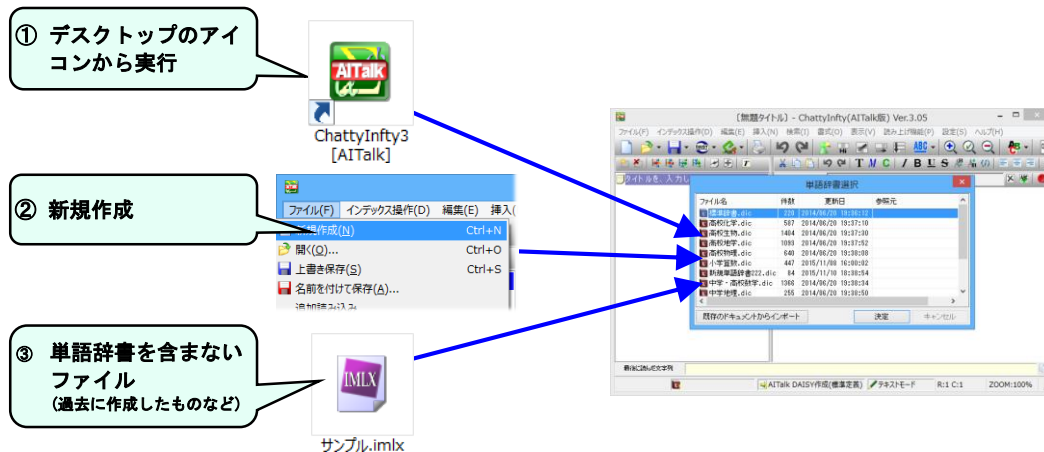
① デスクトップのアイコンから実行

AITalk

ChattyInfty3
[AITalk]

② 新規作成

ファイル(F) インデックス操作(D) 編集(E) 挿入(
新規作成(N) Ctrl+N
開く(O)... Ctrl+O
上書き保存(S) Ctrl+S
名前を付けて保存(A)...
追加読み込み

③ 単語辞書を含まないファイル
(過去に作成したものなど)

IMLX

サンプル.imlx

[無題タイトル] - ChattyInfty(AITalk版) Ver.3.05

ファイル(F) インデックス操作(D) 編集(E) 挿入(N) 検索(I) 書式(O) 表示(V) 読み上げ機能(P) 設定(S) ヘルプ(H)

タイトルを入力し

単語辞書選択

| ファイル名 | 件数 | 更新日 | 参照元 |
|---|---|---|---|
| 標準辞書.dic | 220 | 2014/06/20 19:36:12 | |
| 高校化学.dic | 587 | 2014/06/20 19:37:10 | |
| 高校生物.dic | 1404 | 2014/06/20 19:37:30 | |
| 高校地学.dic | 1080 | 2014/06/20 19:37:52 | |
| 高校物理.dic | 640 | 2014/06/20 19:38:08 | |
| 小学算数.dic | 447 | 2015/11/08 16:00:02 | |
| 新規単語辞書222.dic | 84 | 2015/11/10 10:38:54 | |
| 中学・高校数学.dic | 1368 | 2014/06/20 19:38:34 | |
| 中学地理.dic | 255 | 2014/06/20 19:38:50 | |

既存のドキュメントからインポート
決定
キャンセル

AITalk DAISY作成(標準定義)
テキストモード
R:1 C:1
ZOOM:100%